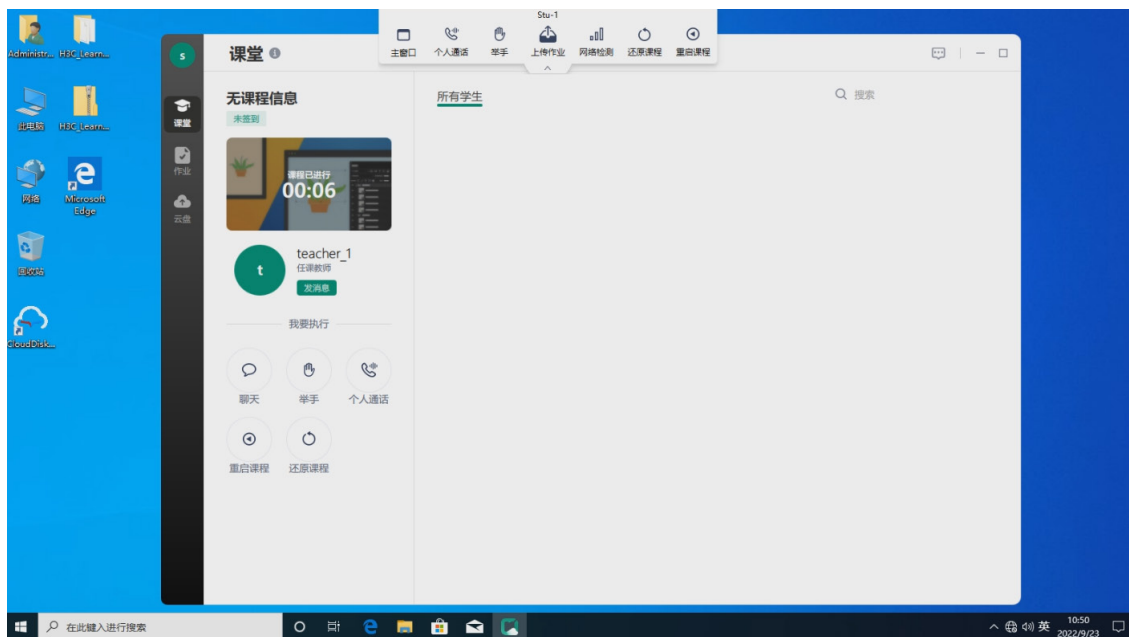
Administr... H3C_Learn...

此电脑 H3C_Learn...

网络 Microsoft Edge

回收站

CloudDisk...

Stu-1
主窗口 个人通话 举手 上传作业 网络检测 还原课程 重启课程

s

课堂

课堂
作业
云盘

无课程信息
未签到

课程已进行
00:06

t
teacher_1
任课教师
发消息

我要执行

聊天 举手 个人通话
重启课程 还原课程

所有学生

搜索

在此键入进行搜索

英 10:50 2022/9/23